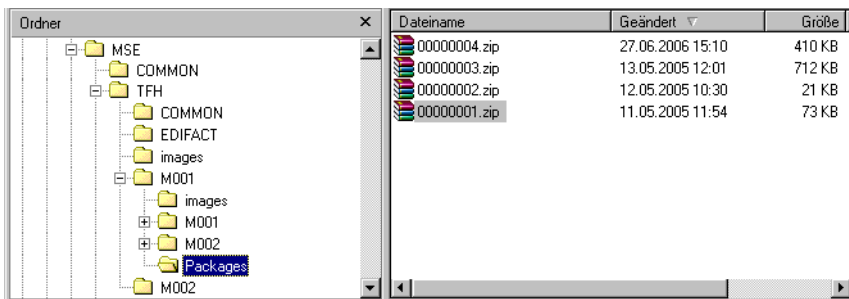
Ordner ×

MSE
COMMON
TFH
COMMON
EDIFACT
images
M001
images
M001
M002
Packages
M002

| Dateiname | Geändert | Größe |
|---|---|---|
| 00000004.zip | 27.06.2006 15:10 | 410 KB |
| 00000003.zip | 13.05.2005 12:01 | 712 KB |
| 00000002.zip | 12.05.2005 10:30 | 21 KB |
| 00000001.zip | 11.05.2005 11:54 | 73 KB |